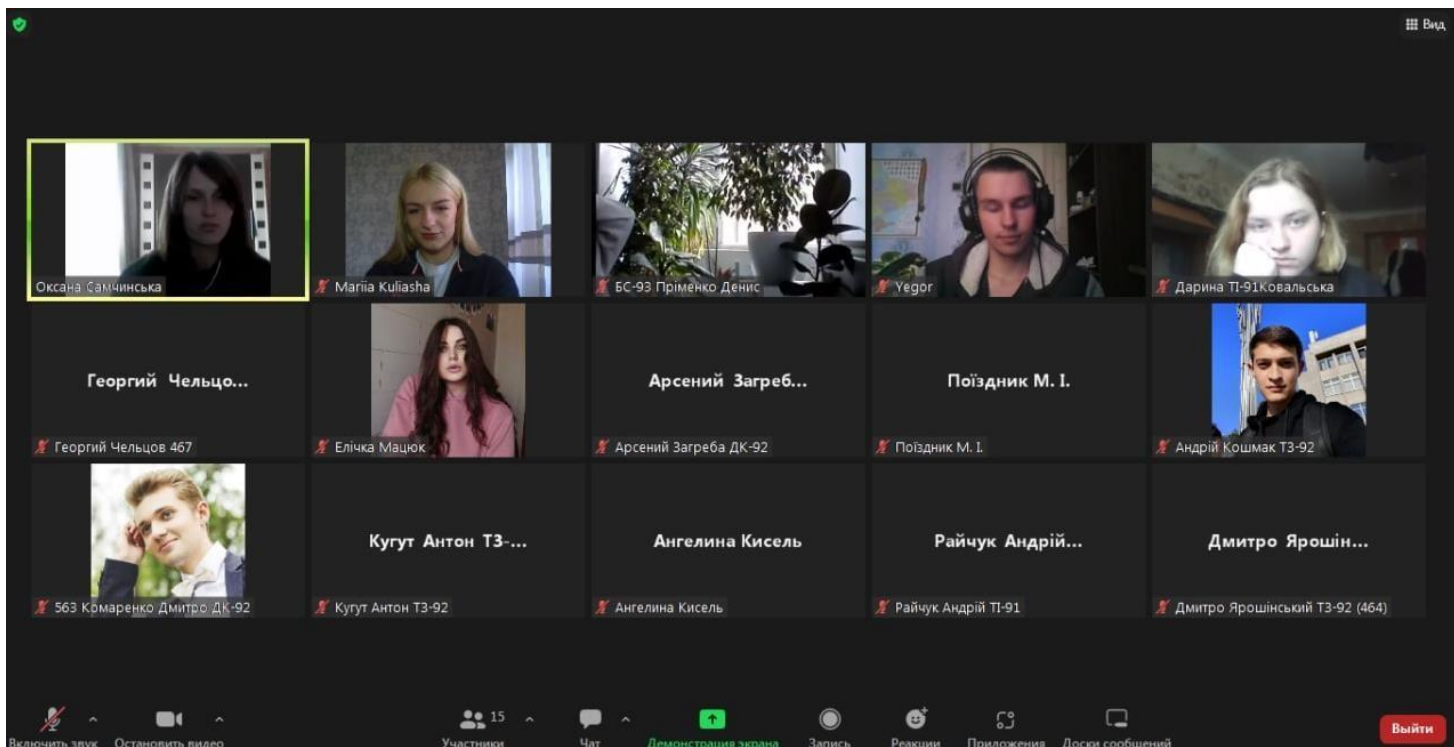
Вид

Оксана Самчинська

Mariia Kuliasha

БС-93 Пріменко Денис

Yegor

Дарина ТІ-91Ковальська

Георгий Чельцо...

Георгий Чельцов 467

Елічка Мацюк

Арсений Загреб...

Арсений Загреба ДК-92

Поїздник М. І.

Поїздник М. І.

Андрій Кошмак ТЗ-92

563 Комаренко Дмитро ДК-92

Кугут Антон ТЗ-...

Кугут Антон ТЗ-92

Ангелина Кисель

Ангелина Кисель

Райчук Андрій...

Райчук Андрій ТІ-91

Дмитро Ярошін...

Дмитро Ярошінський ТЗ-92 (464)

Включить звук

Остановить видео

15

Участники

Чат

Демонстрация экрана

Запись

Реакции

Приложения

Доски сообщений

Выйти